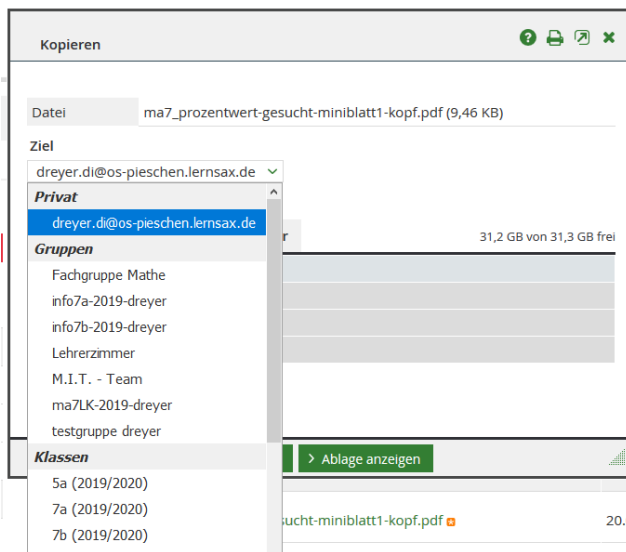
Kopieren

Datei ma7_prozentwert-gesucht-miniblatt1-kopf.pdf (9,46 KB)

Ziel

dreyer.di@os-pieschen.lernsax.de

Privat

dreyer.di@os-pieschen.lernsax.de

Gruppen

Fachgruppe Mathe

info7a-2019-dreyer

info7b-2019-dreyer

Lehrerzimmer

M.I.T. - Team

ma7LK-2019-dreyer

testgruppe dreyer

Klassen

5a (2019/2020)

7a (2019/2020)

7b (2019/2020)

r

31,2 GB von 31,3 GB frei

> Ablage anzeigen

esucht-miniblatt1-kopf.pdf

20.